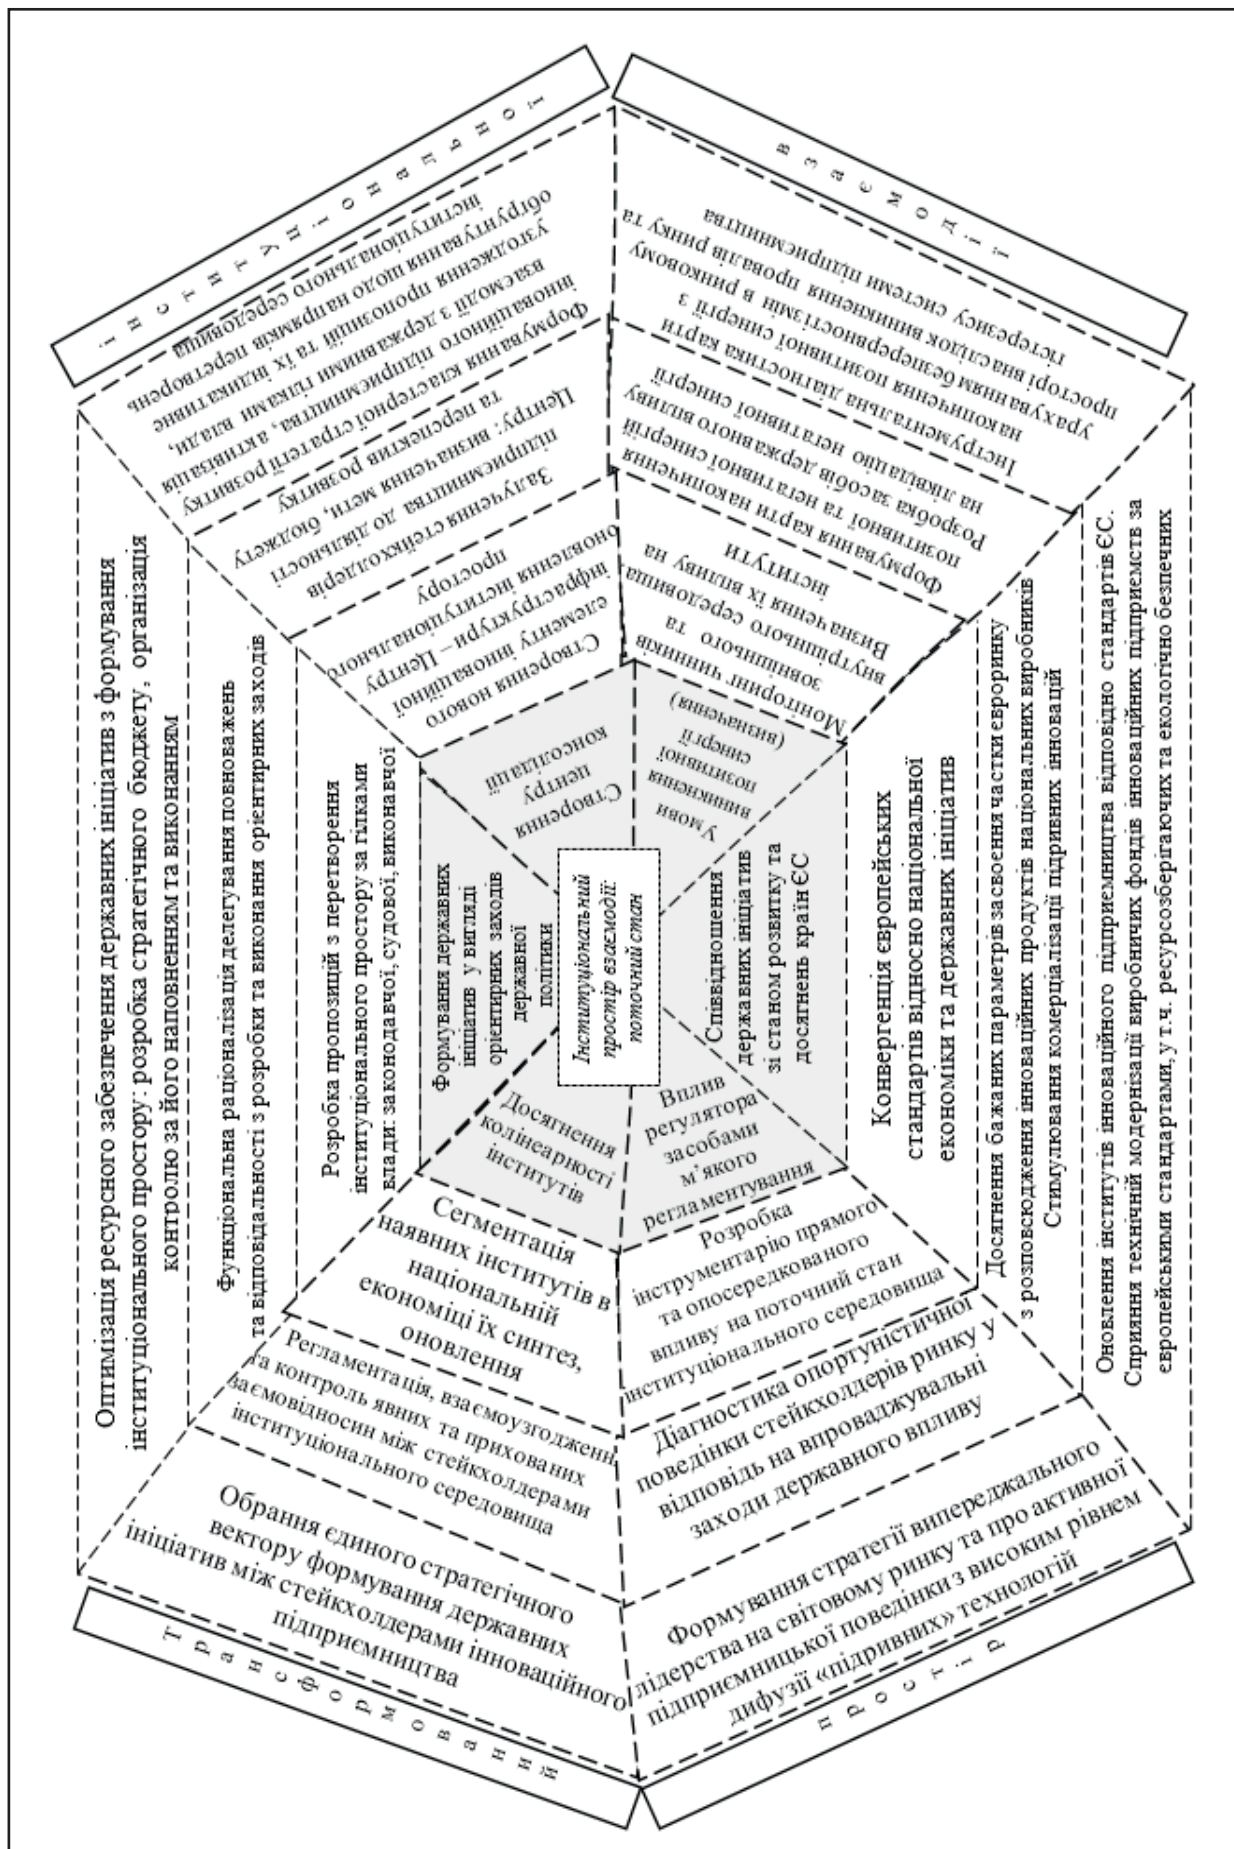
Інституціональний простір взаємодії: поточний стан

Формування державних ініціатив у вигляді орієнтирних заходів державної політики

Створення центру консолідації

Умови виникнення позитивної синергії (визначення)

Співвідношення державних ініціатив зі станом розвитку та досягнень країн ЄС

Вплив регулятора засобами м'якого регламентування

Досягнення колінеарності інститутів

Створення нового інституту інноваційної інфраструктури – Центру оновлення інституціонального простору

Залучення стейкхолдерів підприємництва до діяльності Центру: визначення мети, бюджету та перспектив розвитку

Формування кластерної стратегії розвитку інноваційного підприємництва, активізація взаємодії з державними гілками влади, узгодження пропозицій та їх індикативне обґрунтування щодо напрямків перетворень інституціонального середовища

Моніторинг чинників зовнішнього та внутрішнього середовища. Визначення їх впливу на інститути

Формування карти накопичення позитивної та негативної синергії. Розробка засобів державного впливу на ліквідацію негативної синергії

Інструментальна діагностика карти накопичення позитивної синергії з урахуванням безперервності змін в ринковому просторі внаслідок виникнення провалів ринку та гістерезису системи підприємництва

Конвергенція європейських стандартів відносно національної економіки та державних ініціатив

Досягнення бажаних параметрів засвоєння частки європейського ринку з розповсюдження інноваційних продуктів національних виробників. Стимулювання комерціалізації підривних інновацій

Оновлення інститутів інноваційного підприємництва відповідно стандартів ЄС. Сприяння технічній модернізації виробничих фондів інноваційних підприємств за європейськими стандартами, у т.ч. ресурсозберігаючих та екологічно безпечних

Розробка інструментарію прямого та опосередкованого впливу на поточний стан інституціонального середовища

Діагностика опортуністичної поведінки стейкхолдерів ринку у відповідь на впроваджувальні заходи державного впливу

Формування стратегії випереджального лідерства на світовому ринку та про активної підприємницької поведінки з високим рівнем дифузії «підривних» технологій

Сегментація наявних інститутів в національній економіці їх синтез, оновлення

Регламентація, взаємоузгодження та контроль явних та прихованих взаємовідносин між стейкхолдерами інституціонального середовища

Обрання єдиного стратегічного вектору формування державних ініціатив між стейкхолдерами інноваційного підприємництва

Розробка пропозицій з перетворення інституціонального простору за гілками влади: законодавчої, судової, виконавчої

Функціональна раціоналізація делегування повноважень та відповідальності з розробки та виконання орієнтирних заходів

Оптимізація ресурсного забезпечення державних ініціатив з формування інституціонального простору: розробка стратегічного бюджету, організація контролю за його наповненням та виконанням

і н с т и т у ц і о н а л ь н о ї

в з а є м о д і ї

т р а н с ф о р м о в а н и й

п р о с т і р